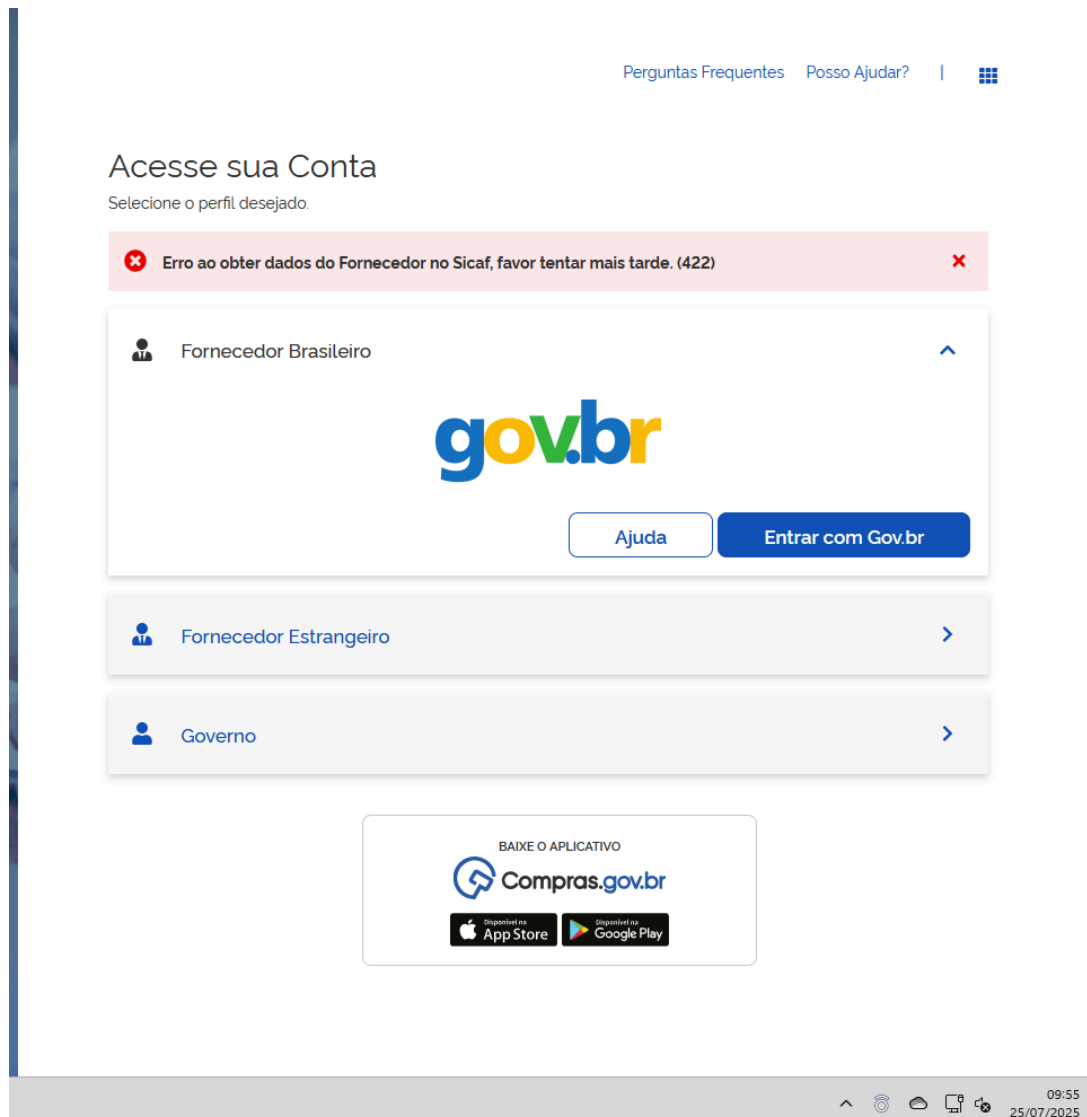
Perguntas Frequentes Posso Ajudar? |

Acesse sua Conta
Selecione o perfil desejado.

Erro ao obter dados do Fornecedor no Sicaf, favor tentar mais tarde. (422)

Fornecedor Brasileiro

gov.br

Ajuda
Entrar com Gov.br

Fornecedor Estrangeiro

Governo

BAIXE O APLICATIVO
Compras.gov.br
Disponível na App Store
Disponível na Google Play

09:55
25/07/2025